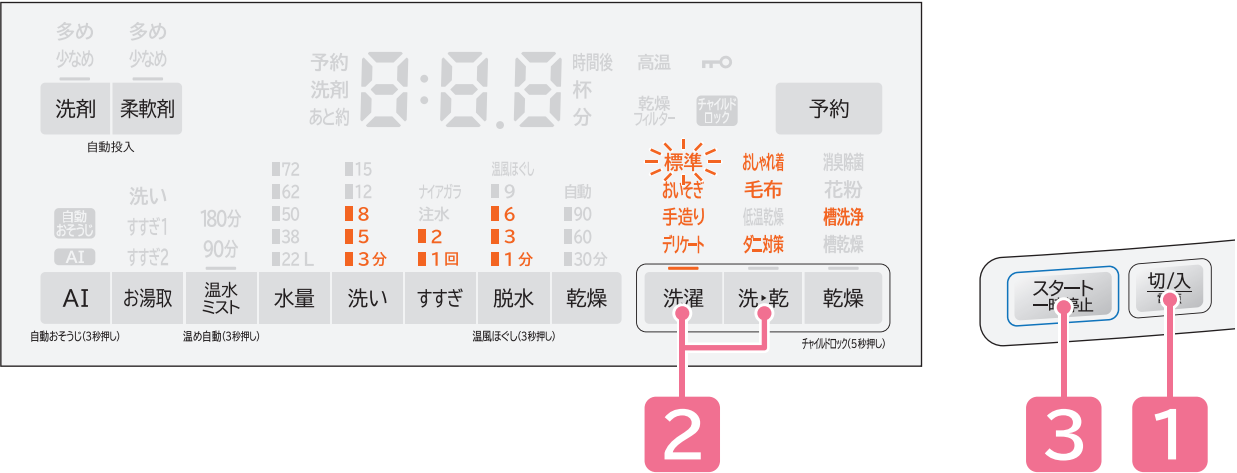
多め
少なめ
多め
少なめ

洗剤
柔軟剤
自動投入

予約
洗剤
あと約
8:8.8
時間後
杯
分

高温
乾燥フィルター
チャイルドロック

予約

洗い
すすぎ1
すすぎ2
自動おそうじ
AI
180分
90分
72
62
50
38
22 L
15
12
8
5
3分
ナイアガラ
注水
2
1回
温風ほぐし
9
6
3
1分
自動
90
60
30分

標準
おいそぎ
手造り
デリケート
おしゃれ着
毛布
低温乾燥
ダニ対策
消臭除菌
花粉
槽洗浄
槽乾燥

AI
お湯取
温水ミスト
水量
洗い
すすぎ
脱水
乾燥
洗濯
洗・乾
乾燥

自動おそうじ(3秒押し)
温め自動(3秒押し)
温風ほぐし(3秒押し)
チャイルドロック(5秒押し)

スタート
一時停止
切/入

2
3
1